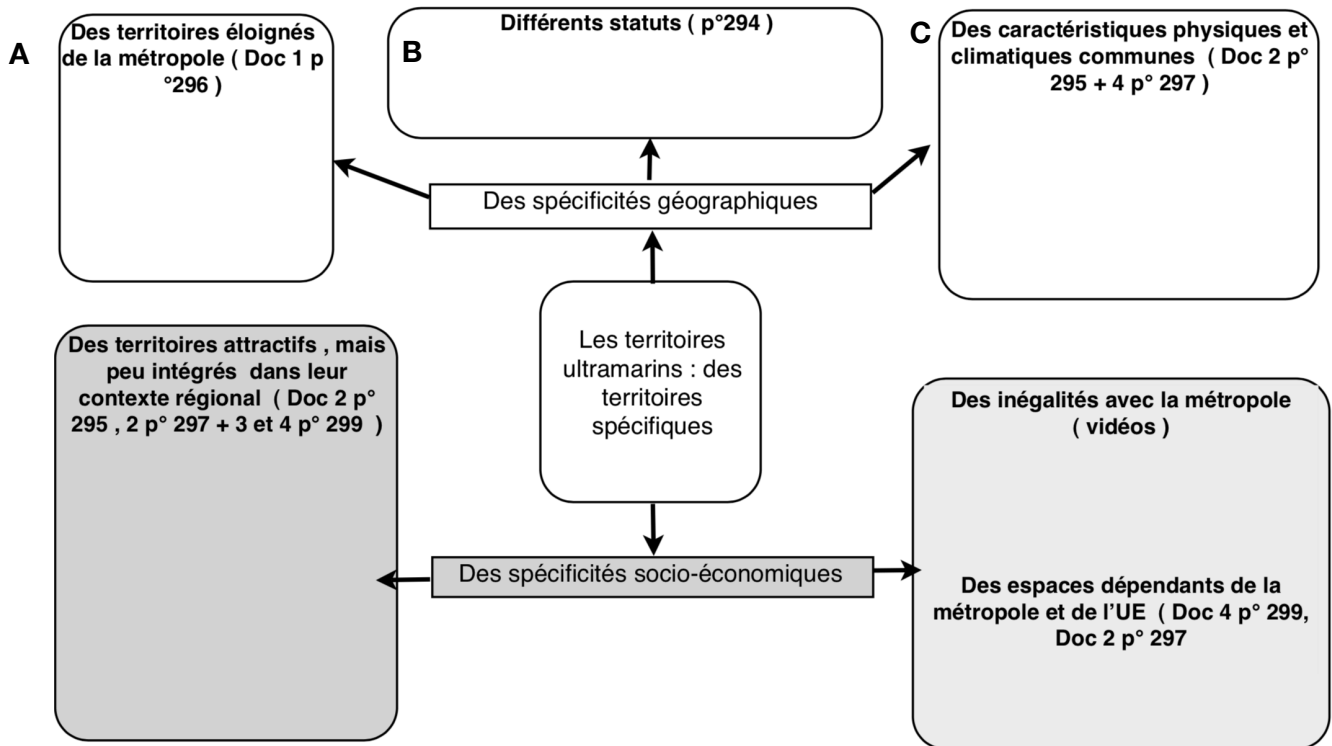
A

Des territoires éloignés de la métropole ( Doc 1 p °296 )

B

Différents statuts ( p°294 )

C

Des caractéristiques physiques et climatiques communes ( Doc 2 p° 295 + 4 p° 297 )

Des spécificités géographiques

Les territoires ultramarins : des territoires spécifiques

Des territoires attractifs , mais peu intégrés dans leur contexte régional ( Doc 2 p° 295 , 2 p° 297 + 3 et 4 p° 299 )

Des spécificités socio-économiques

Des inégalités avec la métropole ( vidéos )

Des espaces dépendants de la métropole et de l'UE ( Doc 4 p° 299, Doc 2 p° 297